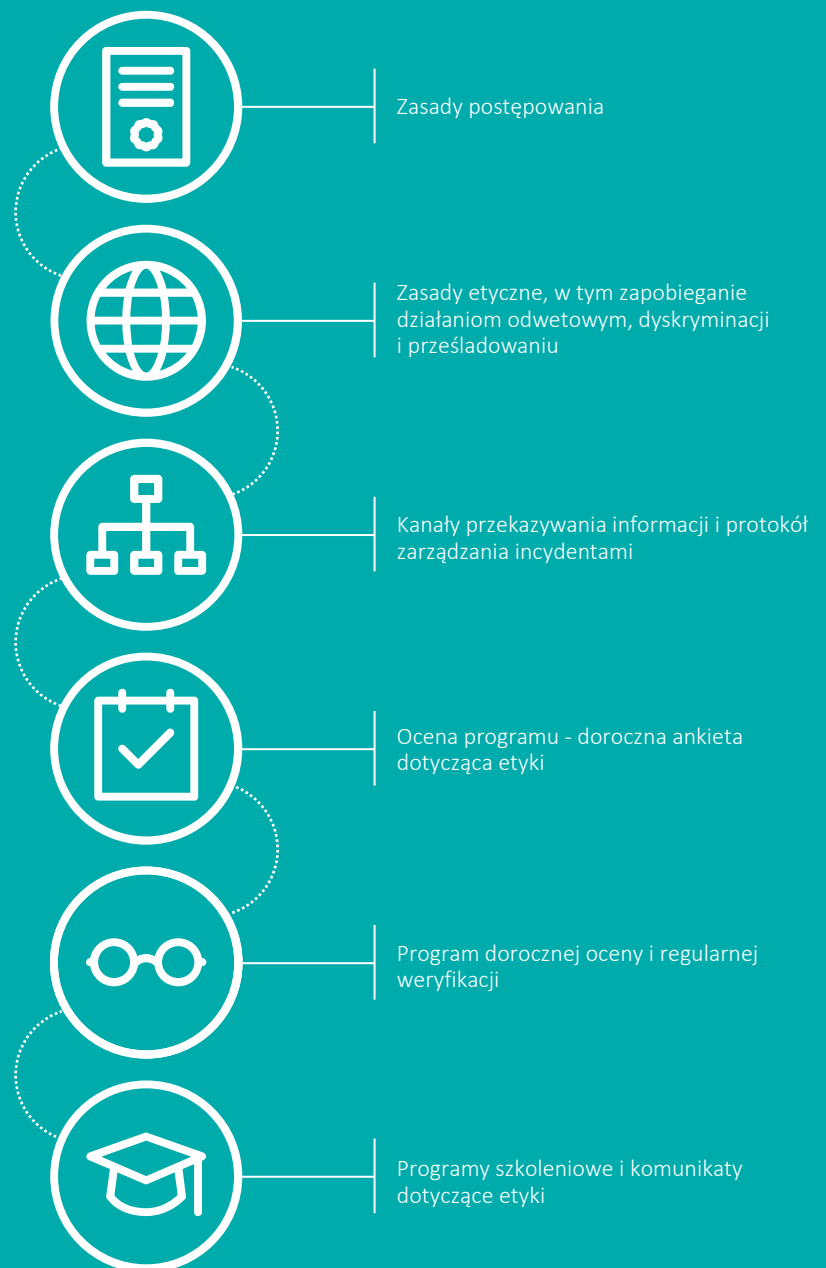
Zasady postępowania

Zasady etyczne, w tym zapobieganie działaniom odwetowym, dyskryminacji i prześladowaniu

Kanały przekazywania informacji i protokół zarządzania incydentami

Ocena programu - doroczna ankieta dotycząca etyki

Program dorocznej oceny i regularnej weryfikacji

Programy szkoleniowe i komunikaty dotyczące etyki